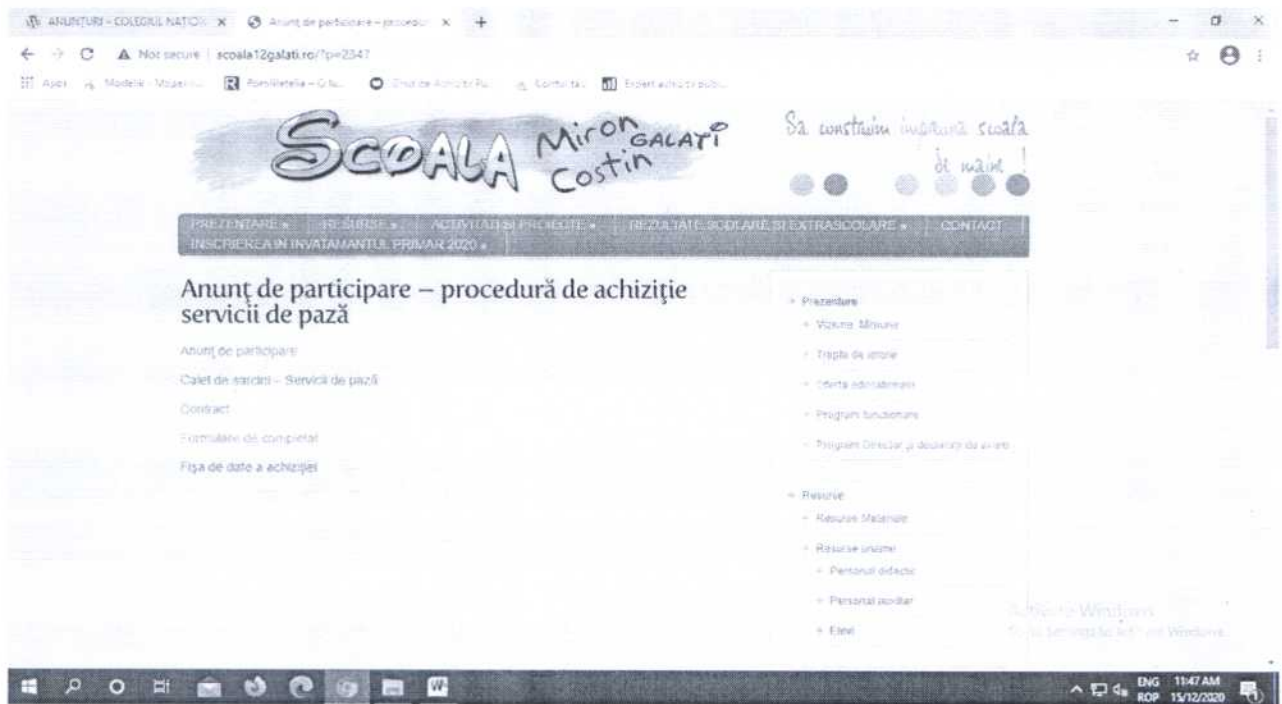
ANUNTURI - COLEGIUL NATIO ×   Anunț de participare – procedur ×   +

Not secure | scoala12galati.ro/?p=2347

Apps   Modele · Modele   Portofoliu   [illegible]   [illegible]   Expert achiziții publ.

SCOALA Miron Costin GALATI

Sa construim impreuna scoala de maine !

PREZENTARE ▸   RESURSE ▸   ACTIVITATI SI PROIECTE ▸   REZULTATE SCOLARE SI EXTRASCOLARE ▸   CONTACT
INSCRIEREA IN INVATAMANTUL PRIMAR 2020 ▸

Anunț de participare – procedură de achiziție servicii de pază

Anunț de participare

Caiet de sarcini – Servicii de pază

Contract

Formulare de completat

Fișa de date a achiziției

Prezentare
Viziune. Misiune
Trepte de istorie
Oferta educationala
Program functionare
Program Director și deplasări de avere

Resurse
Resurse Materiale
Resurse umane
Personalul didactic
Personal auxiliar
Elevi

Activate Windows
Go to Settings to activate Windows.

ENG ROP 11:47 AM 15/12/2020